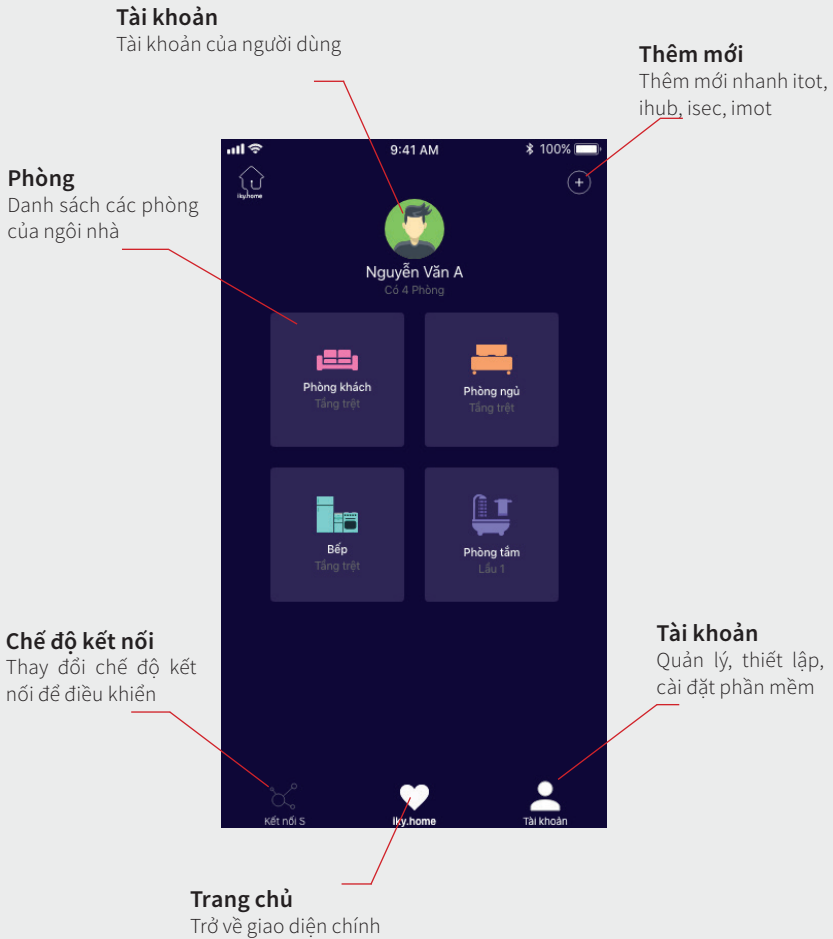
**Tài khoản**
Tài khoản của người dùng

**Thêm mới**
Thêm mới nhanh itot, ihub, isec, imot

**Phòng**
Danh sách các phòng của ngôi nhà

9:41 AM
100%
iky.home

Nguyễn Văn A
Có 4 Phòng

Phòng khách
Tầng trệt

Phòng ngủ
Tầng trệt

Bếp
Tầng trệt

Phòng tắm
Lầu 1

**Chế độ kết nối**
Thay đổi chế độ kết nối để điều khiển

**Tài khoản**
Quản lý, thiết lập, cài đặt phần mềm

Kết nối S
iky.home
Tài khoản

**Trang chủ**
Trở về giao diện chính